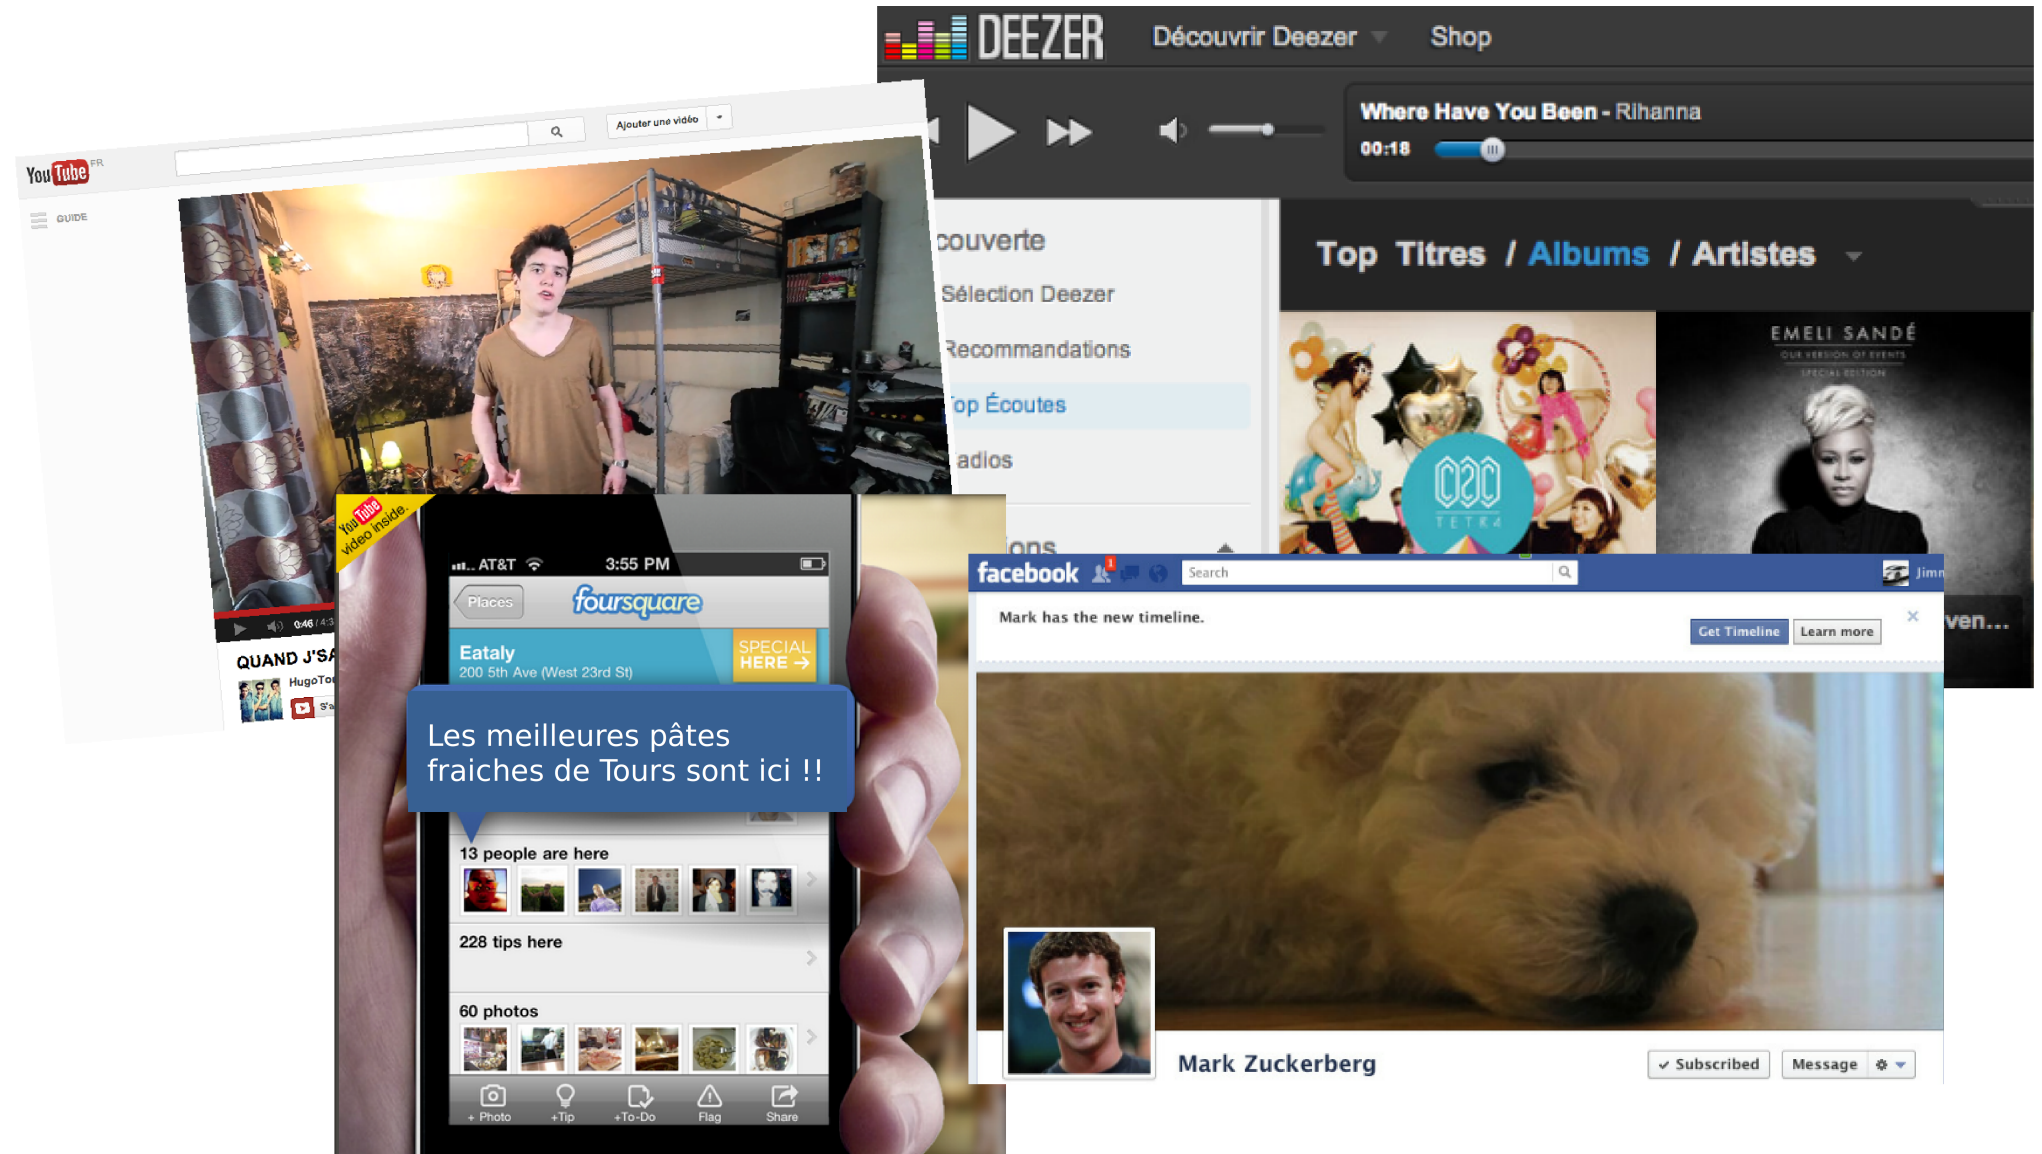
YouTube FR
Ajouter une vidéo
GUIDE
0:46 / 4:3
QUAND J'SA
HugoTo

DEEZER Découvrir Deezer Shop
Where Have You Been - Rihanna
00:18
couverte
Sélection Deezer
Recommandations
op Écoutes
adios
ons
Top Titres / Albums / Artistes
EMELI SANDÉ
ven...

YouTube video inside.
AT&T 3:55 PM
Places foursquare
Eataly
200 5th Ave (West 23rd St)
SPECIAL HERE
Les meilleures pâtes fraiches de Tours sont ici !!
13 people are here
228 tips here
60 photos
+ Photo +Tip +To-Do Flag Share

facebook Search Jimn
Mark has the new timeline.
Get Timeline Learn more
Mark Zuckerberg
Subscribed Message